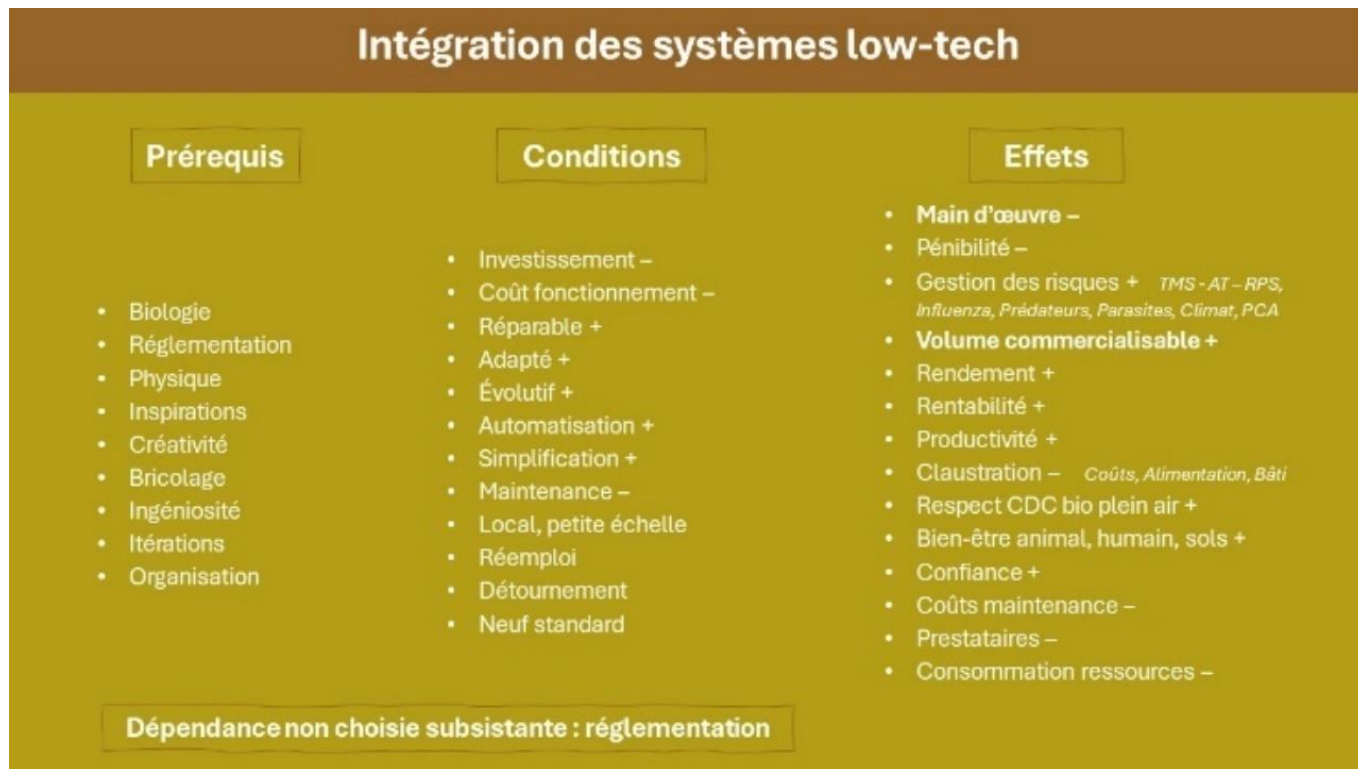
Intégration des systèmes low-tech

Prérequis

- Biologie
- Réglementation
- Physique
- Inspirations
- Créativité
- Bricolage
- Ingéniosité
- Itérations
- Organisation

Conditions

- Investissement –
- Coût fonctionnement –
- Réparable +
- Adapté +
- Évolutif +
- Automatisation +
- Simplification +
- Maintenance –
- Local, petite échelle
- Réemploi
- Détournement
- Neuf standard

Effets

- Main d'œuvre –
- Pénibilité –
- Gestion des risques + TMS - AT – RPS, Influenza, Prédateurs, Parasites, Climat, PCA
- Volume commercialisable +
- Rendement +
- Rentabilité +
- Productivité +
- Claustration – Coûts, Alimentation, Bâti
- Respect CDC bio plein air +
- Bien-être animal, humain, sols +
- Confiance +
- Coûts maintenance –
- Prestataires –
- Consommation ressources –

Dépendance non choisie subsistante : réglementation